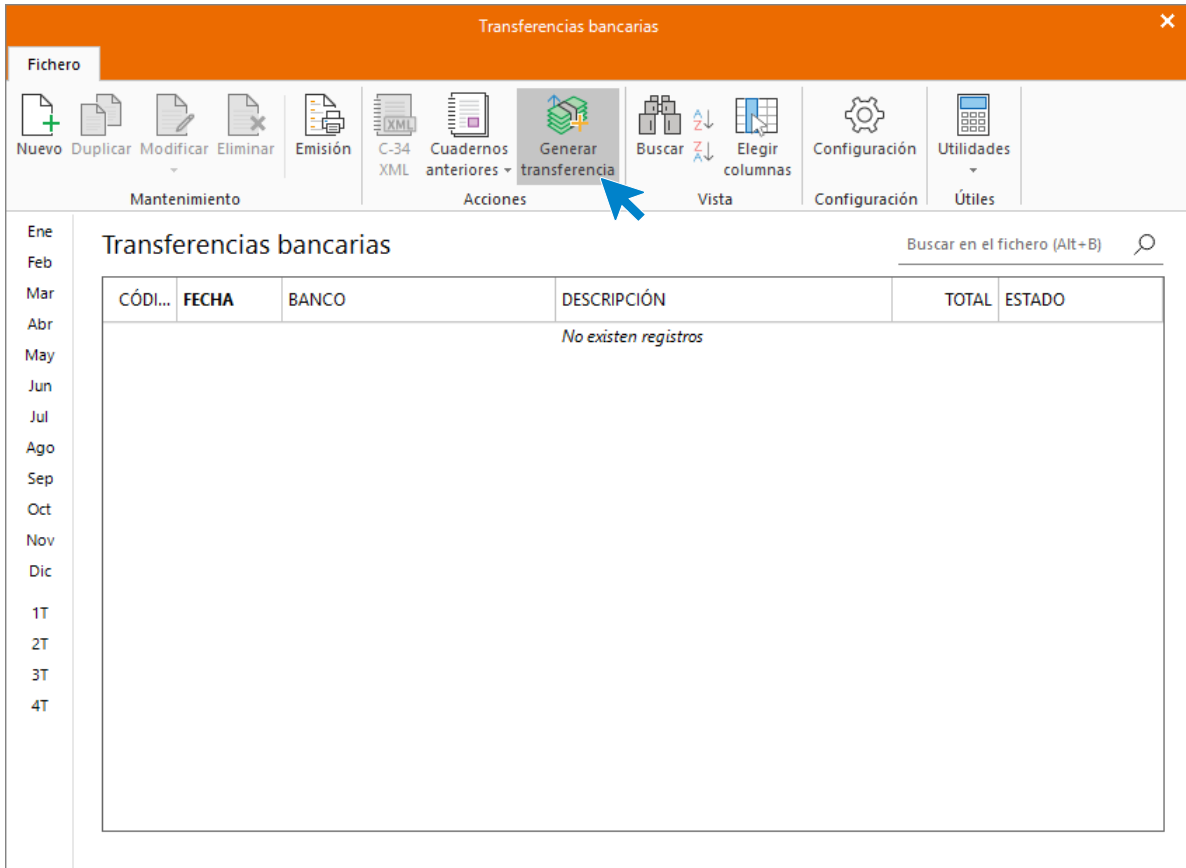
Transferencias bancarias

Fichero

Nuevo Duplicar Modificar Eliminar Emisión
Mantenimiento

C-34 XML Cuadernos anteriores Generar transferencia
Acciones

Buscar Elegir columnas
Vista

Configuración
Configuración

Utilidades
Útiles

Ene
Feb
Mar
Abr
May
Jun
Jul
Ago
Sep
Oct
Nov
Dic
1T
2T
3T
4T

Transferencias bancarias

Buscar en el fichero (Alt+B)

| CÓDI... | FECHA | BANCO | DESCRIPCIÓN | TOTAL | ESTADO |
|---|---|---|---|---|---|

No existen registros